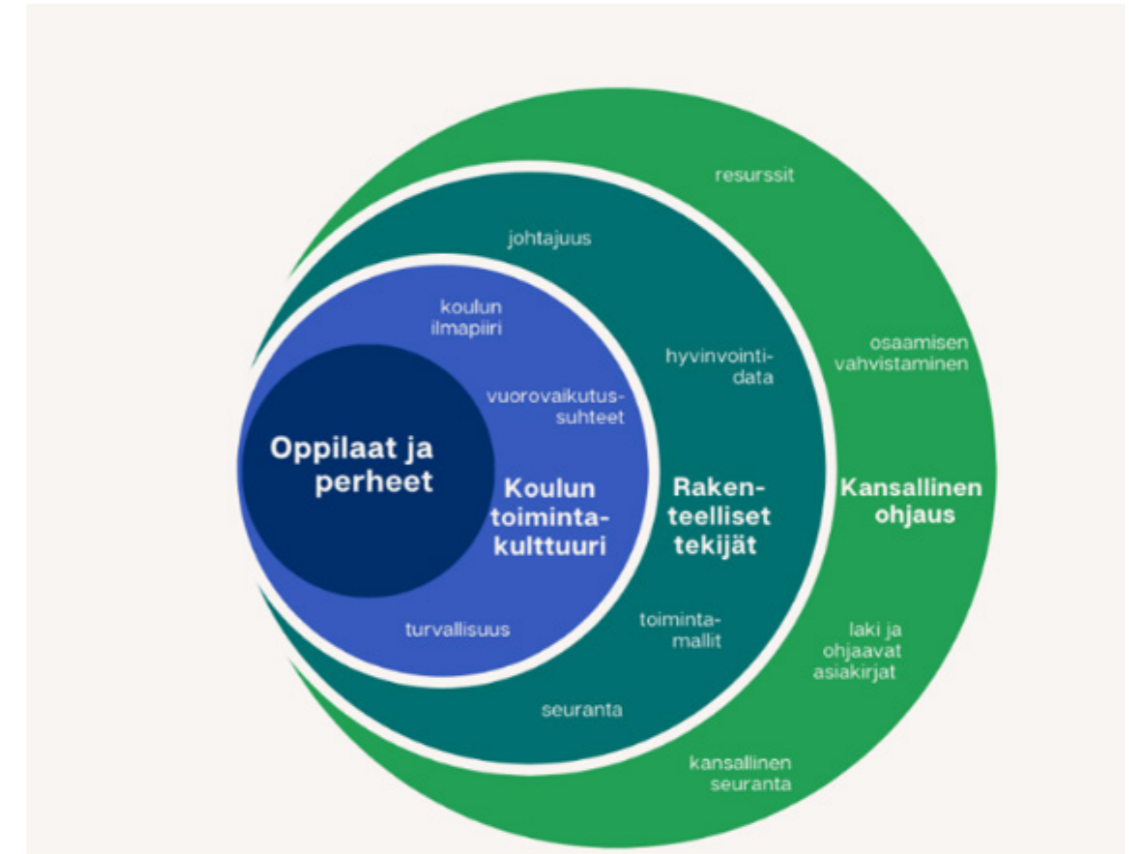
resurssit

johtajuus

koulun ilmapiiri

osaamisen vahvistaminen

hyvinvointi-data

vuorovaikutus-suhteet

Oppilaat ja perheet

Koulun toiminta-kulttuuri

Raken-teelliset tekijät

Kansallinen ohjaus

turvallisuus

toiminta-mallit

laki ja ohjaavat asiakirjat

seuranta

kansallinen seuranta